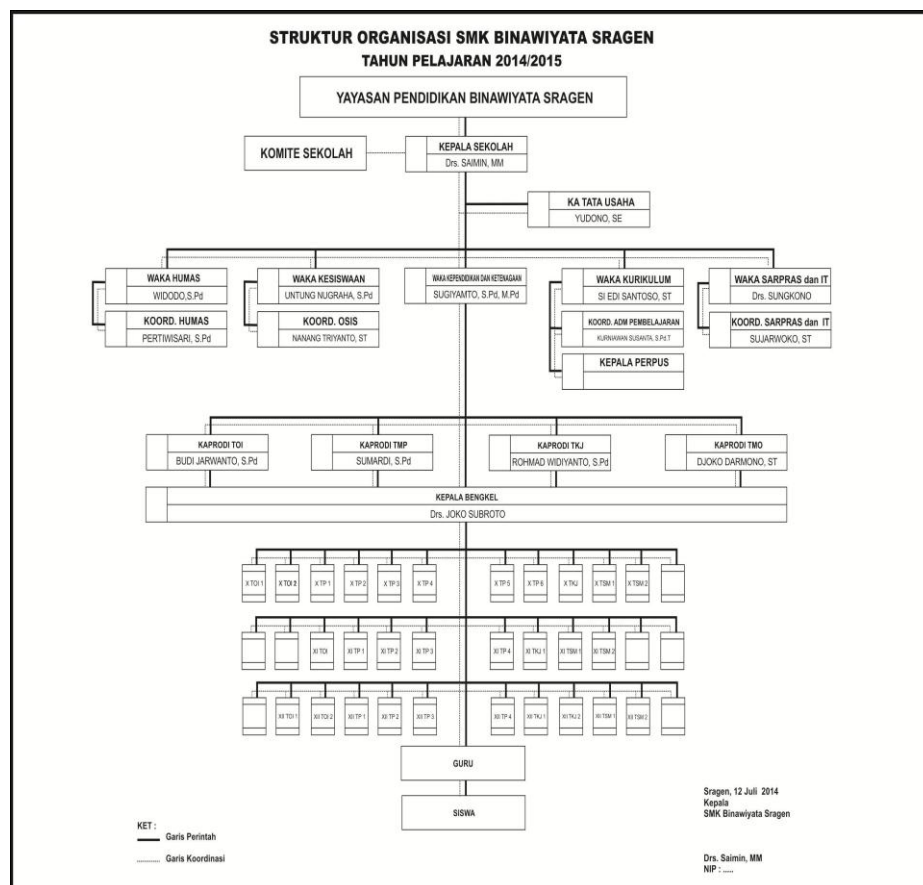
STRUKTUR ORGANISASI SMK BINAWIYATA SRAGEN
TAHUN PELAJARAN 2014/2015

YAYASAN PENDIDIKAN BINAWIYATA SRAGEN

KOMITE SEKOLAH

KEPALA SEKOLAH
Drs. SAIMIN, MM

KA TATA USAHA
YUDONO, SE

WAKA HUMAS
WIDODO,S.Pd

KOORD. HUMAS
PERTIWISARI, S.Pd

WAKA KESISWAAN
UNTUNG NUGRAHA, S.Pd

KOORD. OSIS
NANANG TRIYANTO, ST

WAKA KEPENDIDIKAN DAN KETENAGAAN
SUGIYAMTO, S.Pd, M.Pd

WAKA KURIKULUM
SI EDI SANTOSO, ST

KOORD. ADM PEMBELAJARAN
KURNIAWAN SUSANTA, S.Pd.T

KEPALA PERPUS

WAKA SARPRAS dan IT
Drs. SUNGKONO

KOORD. SARPRAS dan IT
SUJARWOKO, ST

KAPRODI TOI
BUDI JARWANTO, S.Pd

KAPRODI TMP
SUMARDI, S.Pd

KAPRODI TKJ
ROHMAD WIDIYANTO, S.Pd

KAPRODI TMO
DJOKO DARMONO, ST

KEPALA BENGKEL
Drs. JOKO SUBROTO

X TOI 1 | X TOI 2 | X TP 1 | X TP 2 | X TP 3 | X TP 4 | X TP 5 | X TP 6 | X TKJ | X TSM 1 | X TSM 2

XI TOI | XI TP 1 | XI TP 2 | XI TP 3 | XI TP 4 | XI TKJ 1 | XI TSM 1 | XI TSM 2

XII TOI 1 | XII TOI 2 | XII TP 1 | XII TP 2 | XII TP 3 | XII TP 4 | XII TKJ 1 | XII TKJ 2 | XII TSM 1 | XII TSM 2

GURU

SISWA

KET :
Garis Perintah
Garis Koordinasi

Sragen, 12 Juli 2014
Kepala
SMK Binawiyata Sragen

Drs. Saimin, MM
NIP : .....